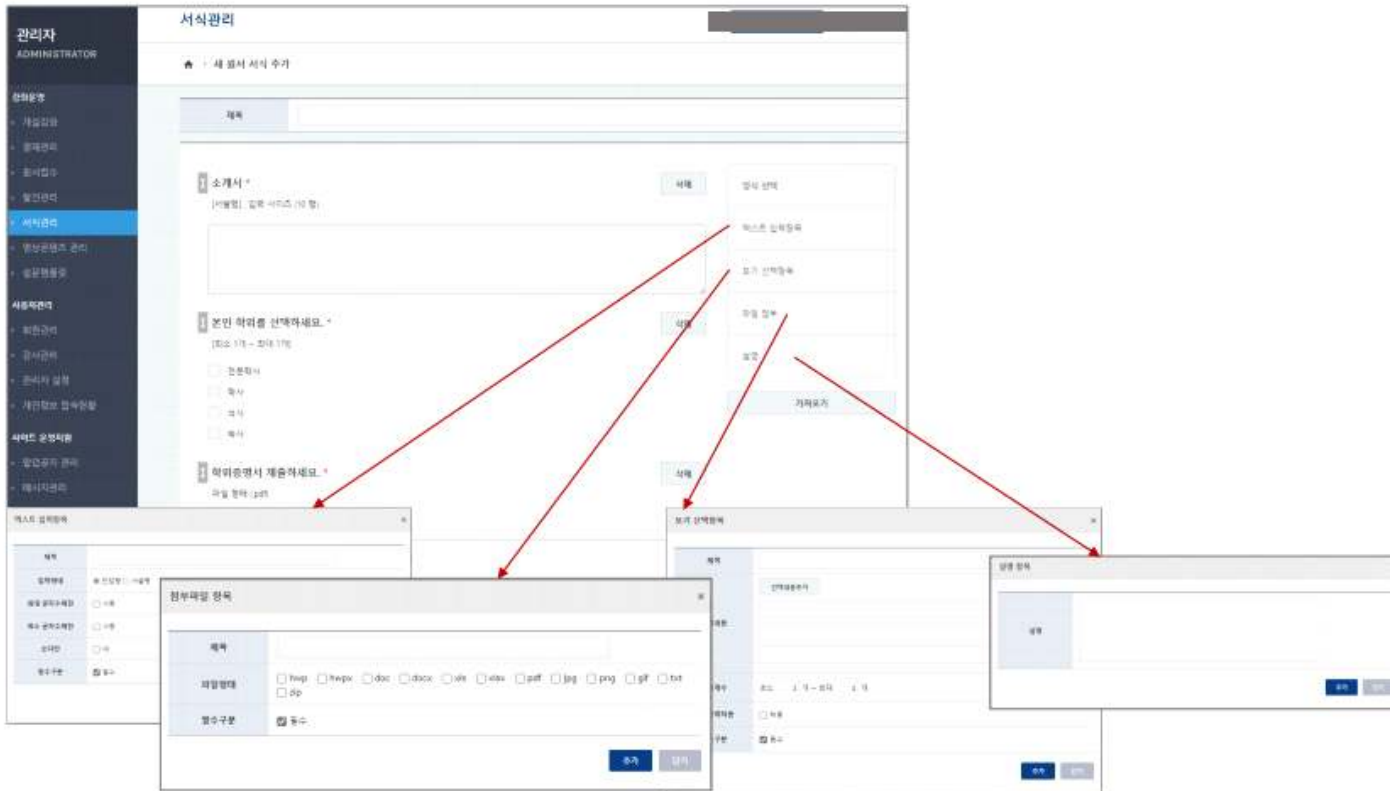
관리자
ADMINISTRATOR

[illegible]
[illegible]
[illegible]
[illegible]
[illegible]
서식관리
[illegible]
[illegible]

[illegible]
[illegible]
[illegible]
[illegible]
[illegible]

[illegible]
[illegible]
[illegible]

서식관리

새 원서 서식 추가

제목

소개서 *
[서술형], 입력 사이즈 (10 행)

삭제

본인 학위를 선택하세요. *
[최소 1개 ~ 최대 1개]

전문학사
학사
석사
박사

삭제

학위증명서 제출하세요. *
파일 형태 : pdf

삭제

양식 선택
텍스트 입력항목
보기 선택항목
파일 첨부
설명
가져오기

텍스트 입력항목
제목
입력형태
필수 입력수제한
최소 글자수제한
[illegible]
필수구분
필수

첨부파일 항목
제목
파일형태
hwp hwpx doc docx xls xlsx pdf jpg png gif txt zip
필수구분
필수
추가
닫기

보기 선택항목
제목
선택항목추가
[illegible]
필수
추가
닫기

설명 항목
설명
추가
닫기